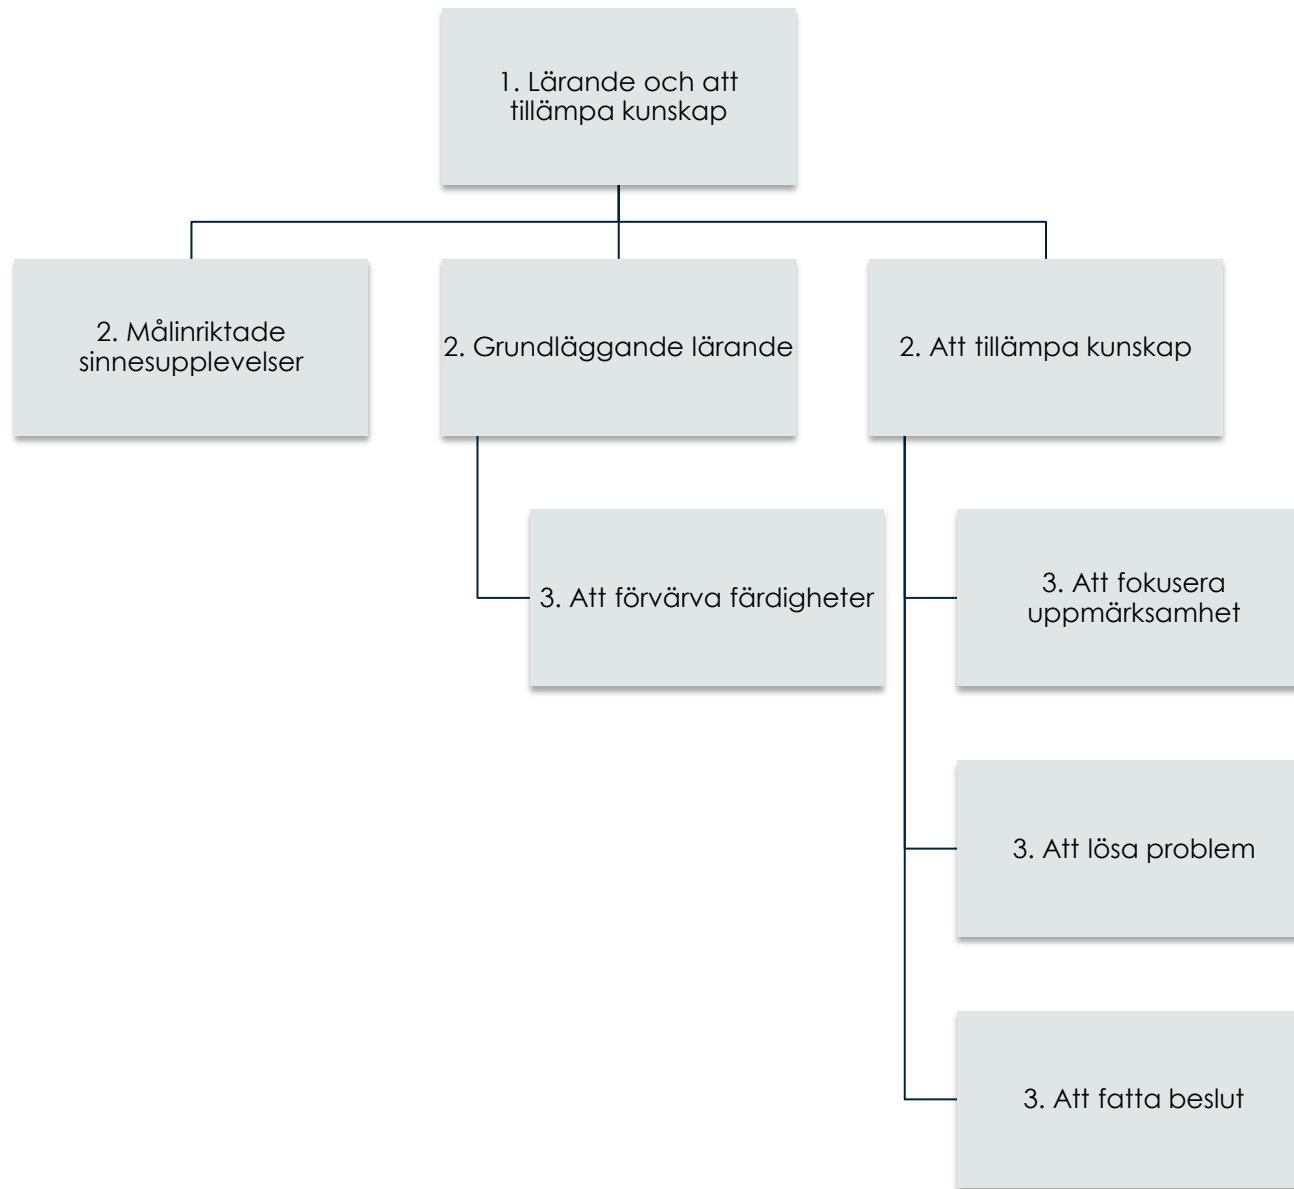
1. Lärande och att tillämpa kunskap

2. Målinriktade sinnesupplevelser

2. Grundläggande lärande

2. Att tillämpa kunskap

3. Att förvärva färdigheter

3. Att fokusera uppmärksamhet

3. Att lösa problem

3. Att fatta beslut